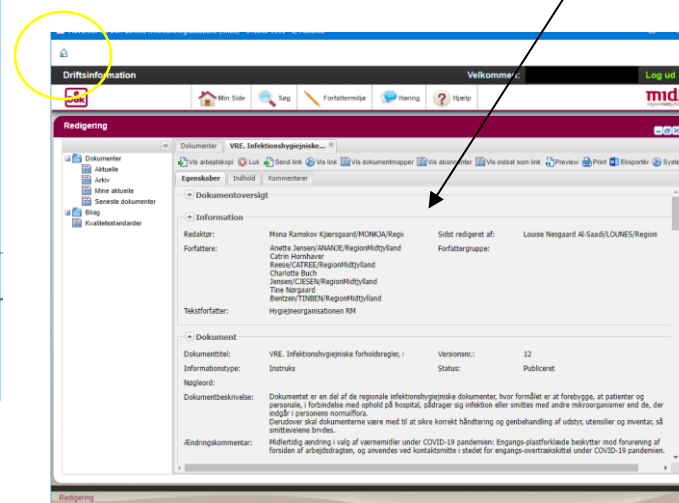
Driftsinformation

Velkommen:

Log ud

Dok

Min Side

Søg

Forfattermiljø

Høring

Hjælp

midt

Redigering

Dokumenter

Aktuelle

Arkiv

Mine aktuelle

Seneste dokumenter

Bilag

Kvalitetsstandarder

Dokumenter

VRE. Infektionshygiejniske...

Vis arbejdskopi

Luk

Send link

Vis link

Vis dokumentmapper

Vis abonnenter

Vis indsat som link

Preview

Print

Eksportér

Syste

Egenskaber

Indhold

Kommentarer

Dokumentoversigt

Information

Redaktør: Mona Ramskov Kjærsgaard/MONKJA/Regi

Sidst redigeret af: Louise Nesgaard Al-Saadi/LOUNES/Region

Forfattere: Anette Jensen/ANANJE/RegionMidtjylland Catrin Hornhaver Reese/CATREE/RegionMidtjylland Charlotte Buch Jensen/CJESEN/RegionMidtjylland Tine Nørgaard Bentzen/TINBEN/RegionMidtjylland

Forfattergruppe:

Tekstforfatter: Hygiejneorganisationen RM

Dokument

Dokumenttitel: VRE. Infektionshygiejniske forholdsregler, i

Versionsnr.: 12

Informationstype: Instruks

Status: Publiceret

Nøgleord:

Dokumentbeskrivelse: Dokumentet er en del af de regionale infektionshygiejniske dokumenter, hvor formålet er at forebygge, at patienter og personale, i forbindelse med ophold på hospital, pådrager sig infektion eller smittes med andre mikroorganismer end de, der indgår i personens normalflora. Derudover skal dokumenterne være med til at sikre korrekt håndtering og genbehandling af udstyr, utensilier og inventar, så smitteveiene brydes.

Ændringskommentar: Midlertidig ændring i valg af værnemidler under COVID-19 pandemien: Engangs-plastforklæde beskytter mod forurening af forsiden af arbejdsdragten, og anvendes ved kontaktsmitte i stedet for engangs-overtrækskittel under COVID-19 pandemien.

Redigering